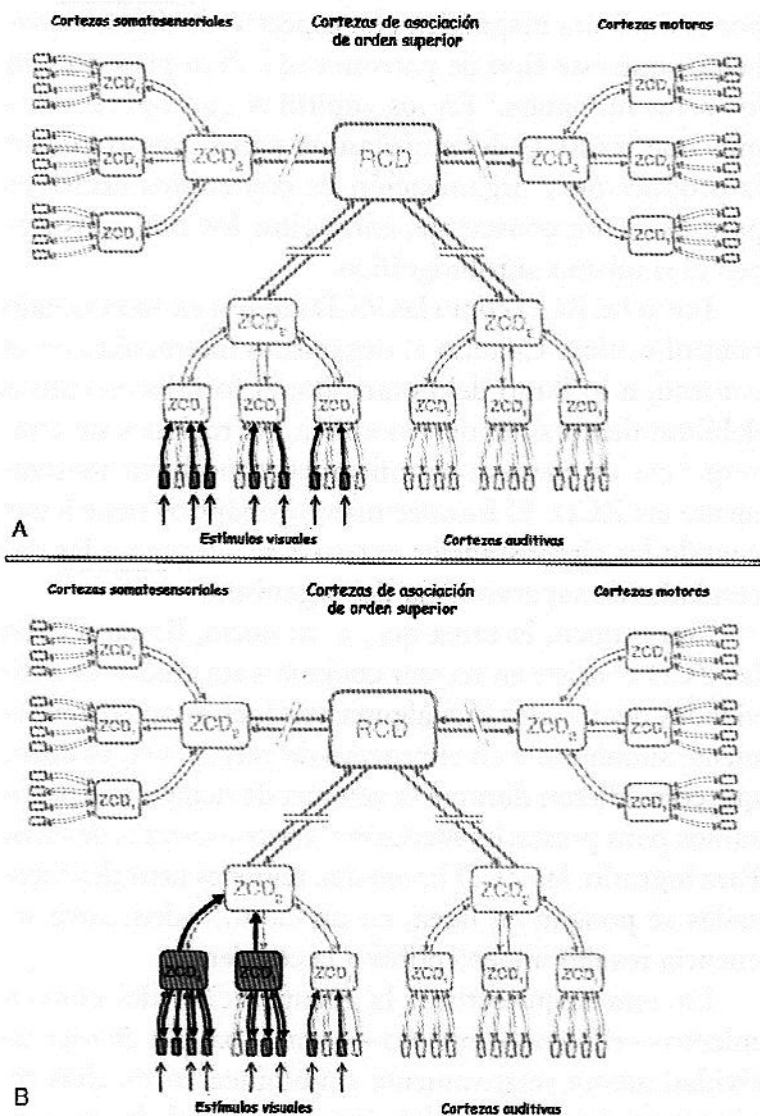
Cortezas somatosensoriales

Cortezas de asociación de orden superior

Cortezas motoras

$ZCD_1$ $ZCD_1$ $ZCD_1$ $ZCD_2$ RCD $ZCD_2$ $ZCD_1$ $ZCD_1$ $ZCD_1$

$ZCD_2$ $ZCD_2$

$ZCD_1$ $ZCD_1$ $ZCD_1$ $ZCD_1$ $ZCD_1$ $ZCD_1$

A

Estímulos visuales

Cortezas auditivas

Cortezas somatosensoriales

Cortezas de asociación de orden superior

Cortezas motoras

$ZCD_1$ $ZCD_1$ $ZCD_1$ $ZCD_2$ RCD $ZCD_2$ $ZCD_1$ $ZCD_1$ $ZCD_1$

$ZCD_2$ $ZCD_2$

$ZCD_1$ $ZCD_1$ $ZCD_1$ $ZCD_1$ $ZCD_1$ $ZCD_1$

B

Estímulos visuales

Cortezas auditivas